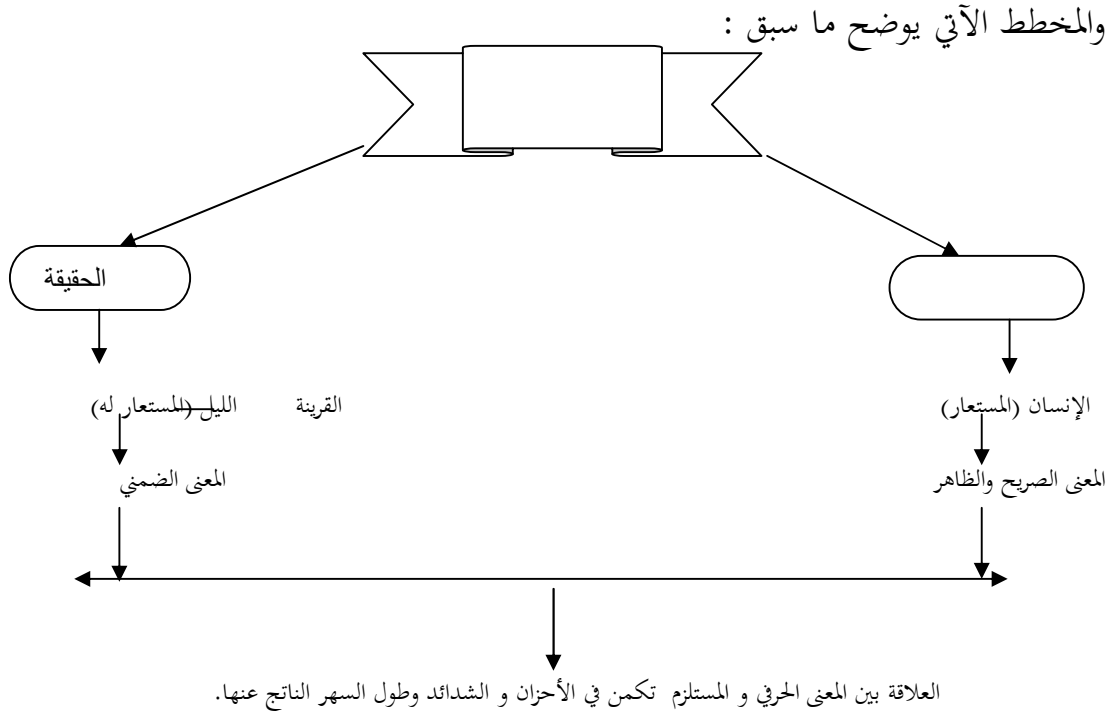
والمخطط الآتي يوضح ما سبق :

الحقيقة

الإنسان (المستعار)

القرينة

الليل (المستعار له)

المعنى الصريح والظاهر

المعنى الضمني

العلاقة بين المعنى الحرفي و المستلزم تكمن في الأحزان و الشدائد وطول السهر الناتج عنها.